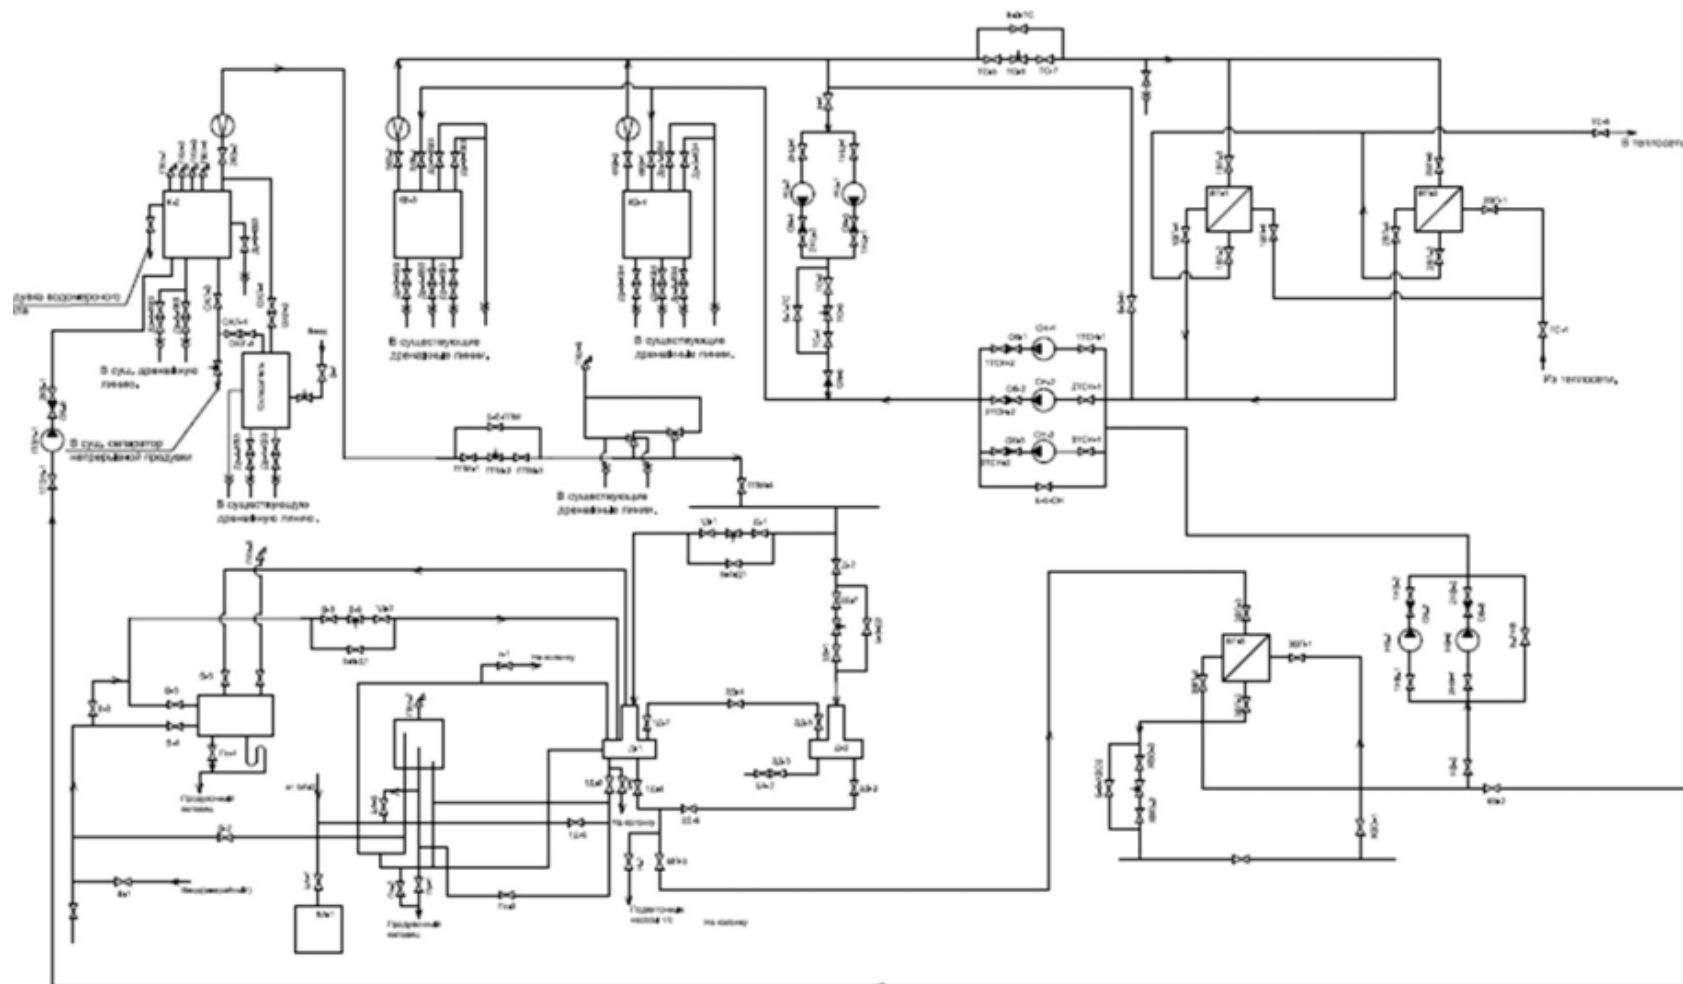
В теплосеть

Из теплосети

дувка водомерного ла

В сущ. дренажную линию.

В сущ. сепаратор непрерывной продувки

В существующую дренажную линию.

В существующие дренажные линии.

В существующие дренажные линии.

В существующие дренажные линии.

Продувочные колодец

Продувочные колодец

На колонку

Подпиточные насосы ТС

На колонку